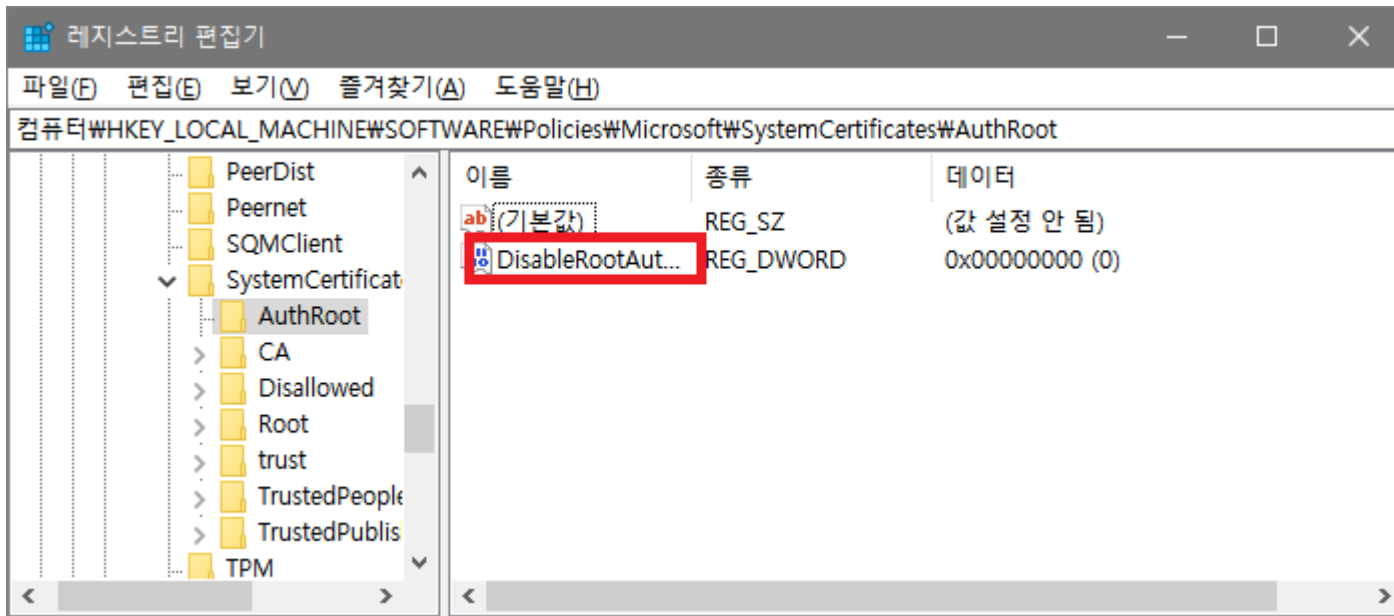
레지스트리 편집기

파일(F) 편집(E) 보기(V) 즐겨찾기(A) 도움말(H)

컴퓨터\HKEY_LOCAL_MACHINE\SOFTWARE\Policies\Microsoft\SystemCertificates\AuthRoot

PeerDist
Peernet
SQMClient
SystemCertificat
AuthRoot
CA
Disallowed
Root
trust
TrustedPeople
TrustedPublis
TPM

| 이름 | 종류 | 데이터 |
|---|---|---|
| (기본값) | REG_SZ | (값 설정 안 됨) |
| DisableRootAut... | REG_DWORD | 0x00000000 (0) |